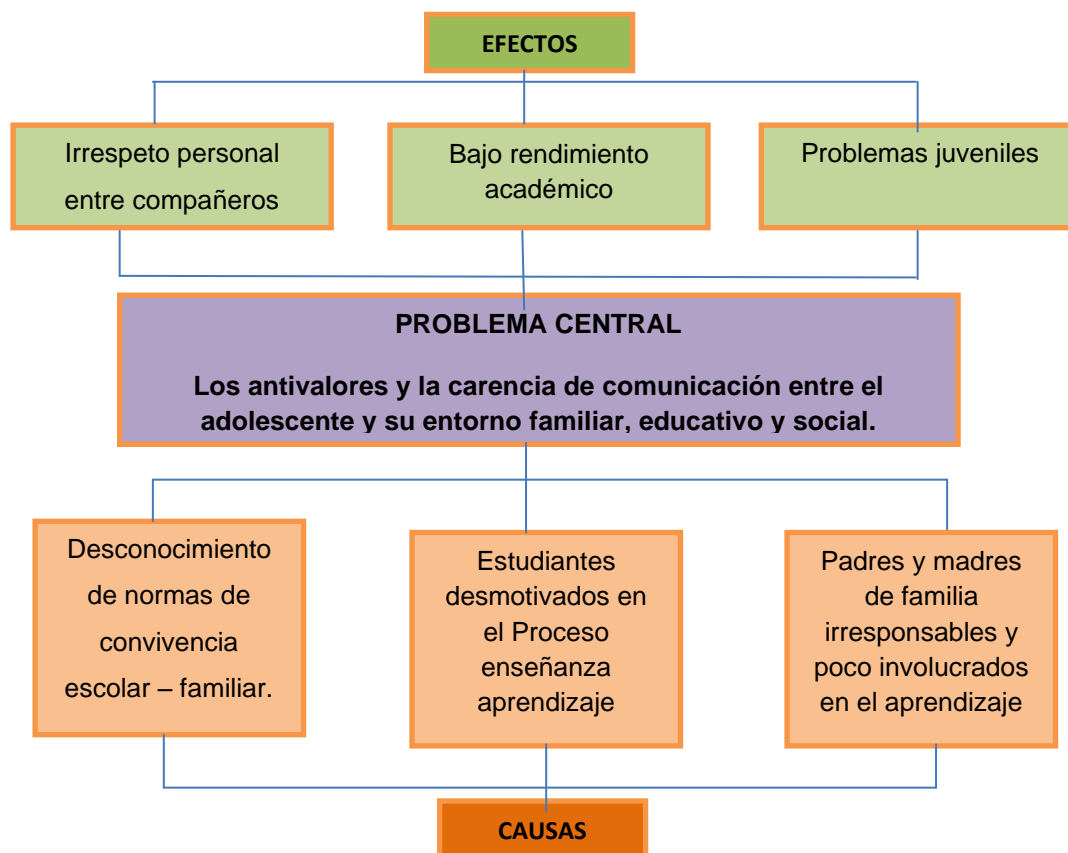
EFECTOS

Irrespeto personal entre compañeros

Bajo rendimiento académico

Problemas juveniles

PROBLEMA CENTRAL

Los antivalores y la carencia de comunicación entre el adolescente y su entorno familiar, educativo y social.

Desconocimiento de normas de convivencia escolar – familiar.

Estudiantes desmotivados en el Proceso enseñanza aprendizaje

Padres y madres de familia irresponsables y poco involucrados en el aprendizaje

CAUSAS